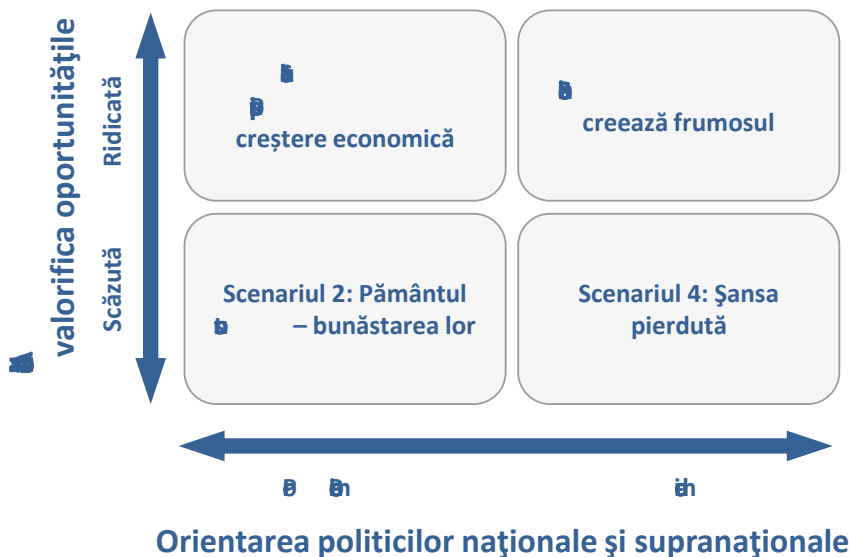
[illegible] valorifica oportunităţile

Ridicată

Scăzută

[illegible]
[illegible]
creștere economică

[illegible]
creează frumosul

Scenariul 2: Pământul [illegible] – bunăstarea lor

Scenariul 4: Şansa pierdută

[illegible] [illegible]

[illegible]

Orientarea politicilor naţionale şi supranaţionale